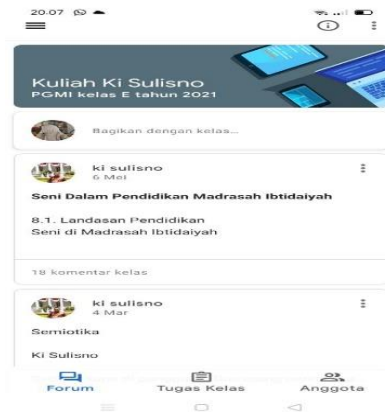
20.07

Kuliah Ki Sulisno
PGMI kelas E tahun 2021

Bagikan dengan kelas...

ki sulisno
6 Mei

Seni Dalam Pendidikan Madrasah Ibtidaiyah

8.1. Landasan Pendidikan
Seni di Madrasah Ibtidaiyah

18 komentar kelas

ki sulisno
4 Mar

Semiotika

Ki Sulisno

Forum
Tugas Kelas
Anggota